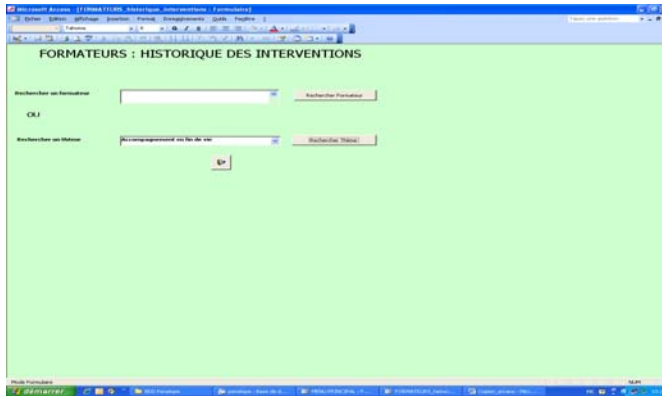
Microsoft Access - [FORMATEURS_Historique_Interventions : Formulaire]

Fichier Edition Affichage Insertion Format Enregistrements Outils Fenêtre ?

Tapez une question

Tahoma

FORMATEURS : HISTORIQUE DES INTERVENTIONS

Rechercher un formateur

Rechercher Formateur

OU

Rechercher un thème

Accompagnement en fin de vie

Rechercher Thème

Mode Formulaire

NUM

démarrer

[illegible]

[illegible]

FORMATEURS_Histori...

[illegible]